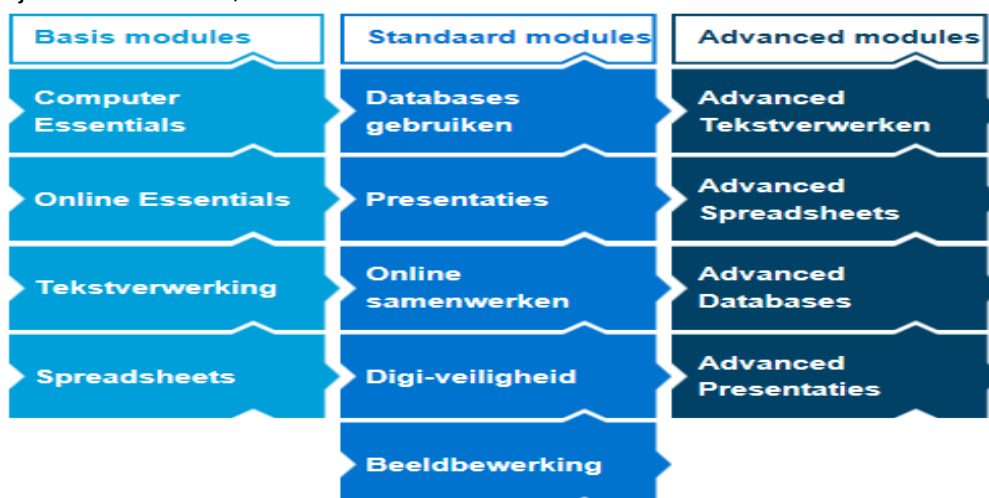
Basis modules

Computer Essentials

Online Essentials

Tekstverwerking

Spreadsheets

Standaard modules

Databases gebruiken

Presentaties

Online samenwerken

Digi-veiligheid

Beeldbewerking

Advanced modules

Advanced Tekstverwerken

Advanced Spreadsheets

Advanced Databases

Advanced Presentaties